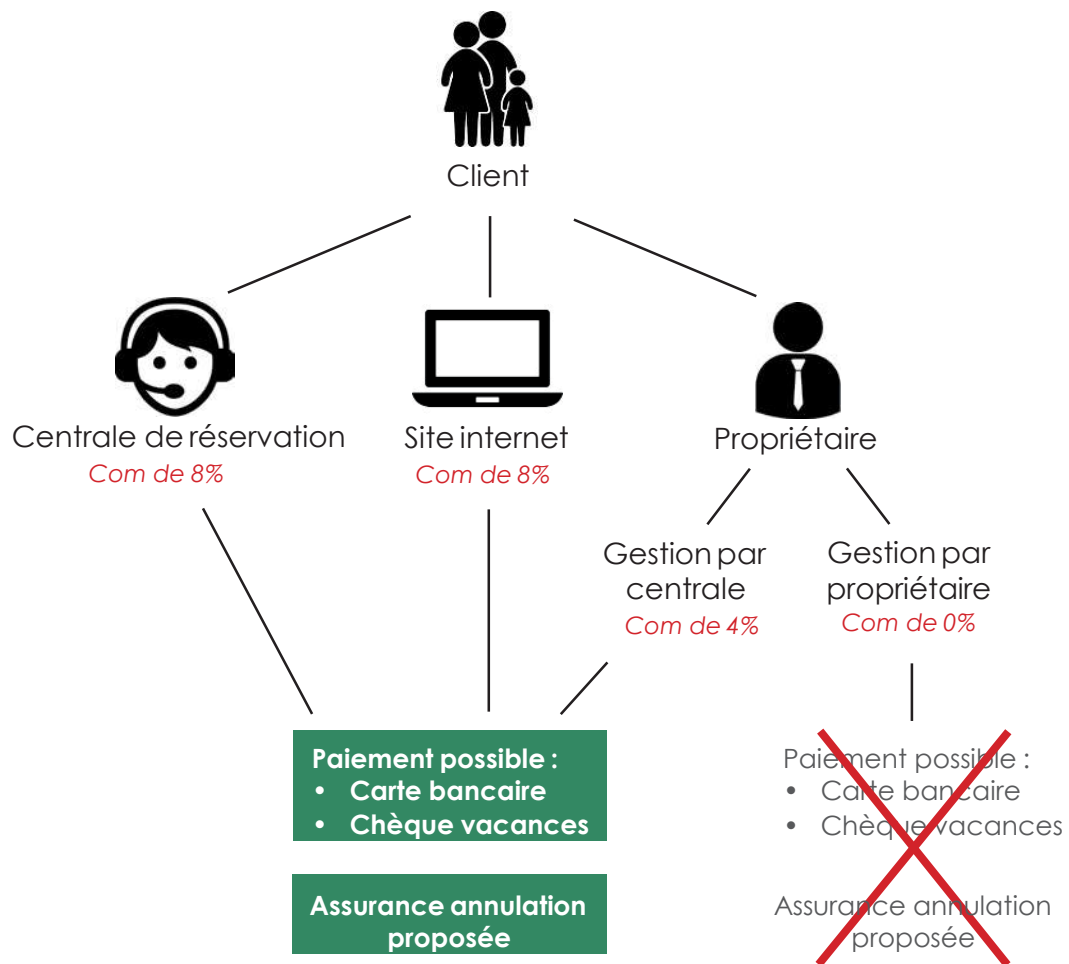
Client

Centrale de réservation
Com de 8%

Site internet
Com de 8%

Propriétaire

Gestion par centrale
Com de 4%

Gestion par propriétaire
Com de 0%

Paiement possible :
• Carte bancaire
• Chèque vacances

Assurance annulation proposée

Paiement possible :
• Carte bancaire
• Chèque vacances

Assurance annulation proposée